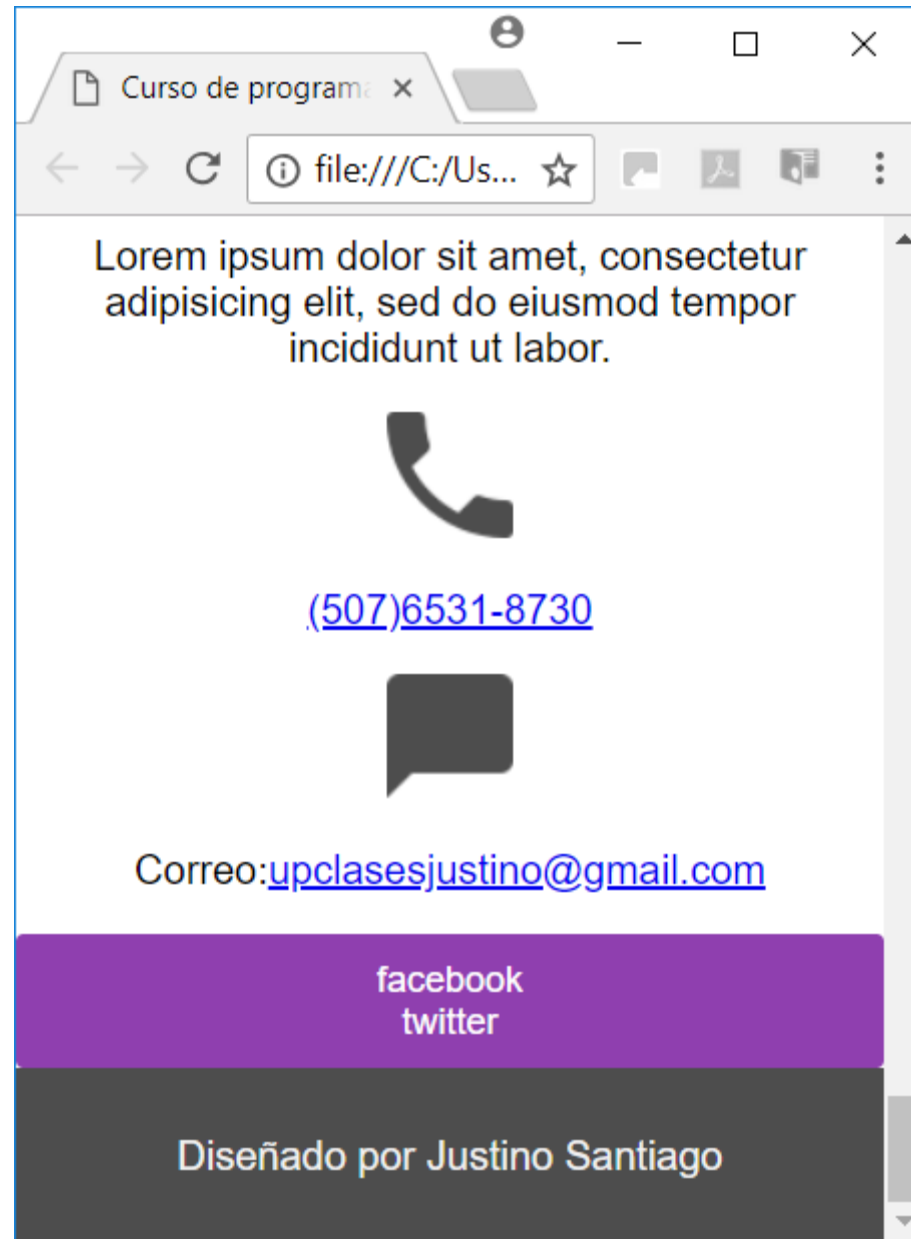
Curso de programa ×

file:///C:/Us...

Lorem ipsum dolor sit amet, consectetur adipisicing elit, sed do eiusmod tempor incididunt ut labor.

(507)6531-8730

Correo:upclasesjustino@gmail.com

facebook
twitter

Diseñado por Justino Santiago